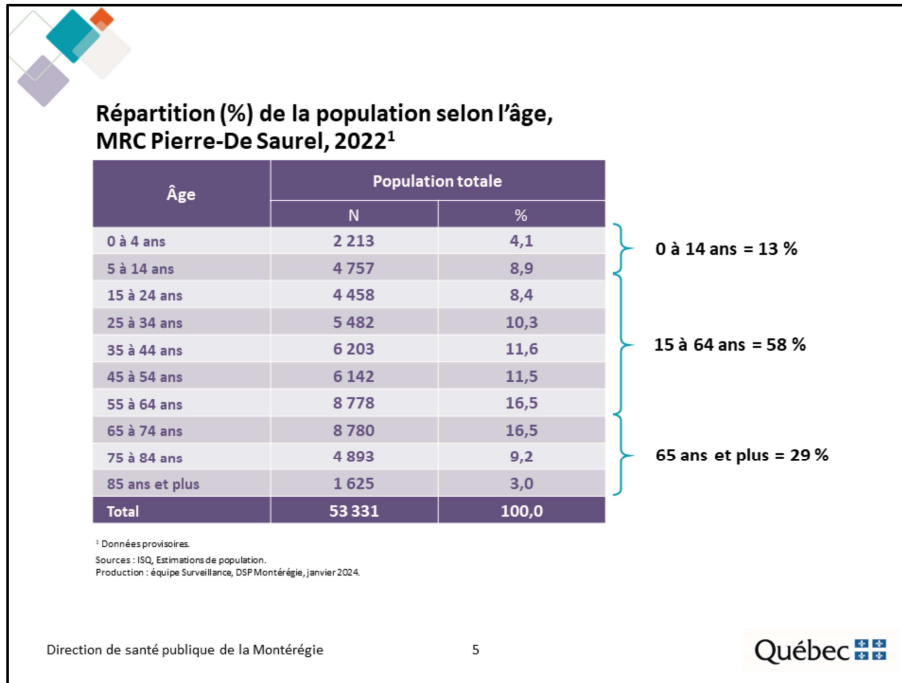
Répartition (%) de la population selon l'âge, MRC Pierre-De Saurel, 2022$^1$

| Âge | Population totale N | Population totale % |
|---|---|---|
| 0 à 4 ans | 2 213 | 4,1 |
| 5 à 14 ans | 4 757 | 8,9 |
| 15 à 24 ans | 4 458 | 8,4 |
| 25 à 34 ans | 5 482 | 10,3 |
| 35 à 44 ans | 6 203 | 11,6 |
| 45 à 54 ans | 6 142 | 11,5 |
| 55 à 64 ans | 8 778 | 16,5 |
| 65 à 74 ans | 8 780 | 16,5 |
| 75 à 84 ans | 4 893 | 9,2 |
| 85 ans et plus | 1 625 | 3,0 |
| Total | 53 331 | 100,0 |

0 à 14 ans = 13 %

15 à 64 ans = 58 %

65 ans et plus = 29 %

$^1$ Données provisoires.
Sources : ISQ, Estimations de population.
Production : équipe Surveillance, DSP Montérégie, janvier 2024.

Direction de santé publique de la Montérégie

5

Québec